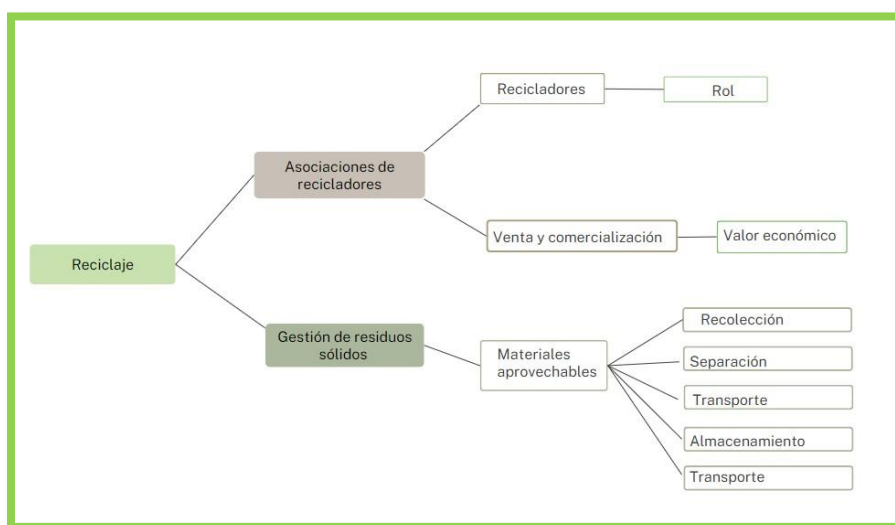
Reciclaje

Asociaciones de recicladores

Recicladores

Rol

Venta y comercialización

Valor económico

Gestión de residuos sólidos

Materiales aprovechables

Recolección

Separación

Transporte

Almacenamiento

Transporte